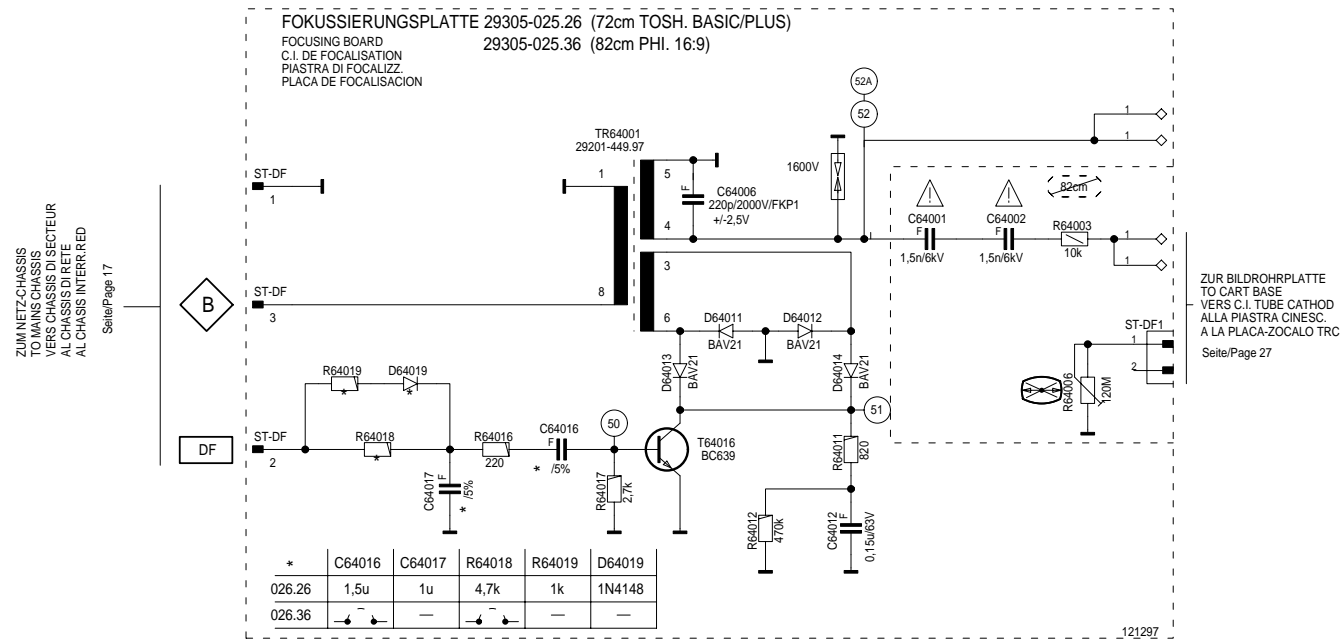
FOKUSSIERUNGSPLATTE 29305-025.26 (72cm TOSH. BASIC/PLUS)
29305-025.36 (82cm PHI. 16:9)

FOCUSING BOARD
C.I. DE FOCALISATION
PIASTRA DI FOCALIZZ.
PLACA DE FOCALISACION

ZUM NETZ-CHASSIS
TO MAINS CHASSIS
VERS CHASSIS DI SECTEUR
AL CHASIS DI RETE
AL CHASIS INTERR.RED
Seite/Page 17

B

DF

ST-DF
1

ST-DF
3

ST-DF
2

TR64001
29201-449.97

1
8
5
4
3
6

C64006
F
220p/2000V/FKP1
+/-2,5V

1600V

52A
52

1
1

82cm

C64001
F
1,5n/6kV

C64002
F
1,5n/6kV

R64003
10k

1
1

ZUR BILDROHRPLATTE
TO CART BASE
VERS C.I. TUBE CATHOD
ALLA PIASTRA CINESC.
A LA PLACA-ZOCALO TRC
Seite/Page 27

ST-DF1
1
2

R64006
120M

D64011
BAV21

D64012
BAV21

D64013
BAV21

D64014
BAV21

51

R64019
*

D64019
*

R64018
*

R64016
220

C64016
F
* /5%

50

T64016
BC639

R64017
2,7k

C64017
F
/5%
*

R64011
820

R64012
470k

C64012
F
0,15u63V

| * | C64016 | C64017 | R64018 | R64019 | D64019 |
|---|---|---|---|---|---|
| 026.26 | 1,5u | 1u | 4,7k | 1k | 1N4148 |
| 026.36 | | — | | — | — |

121297